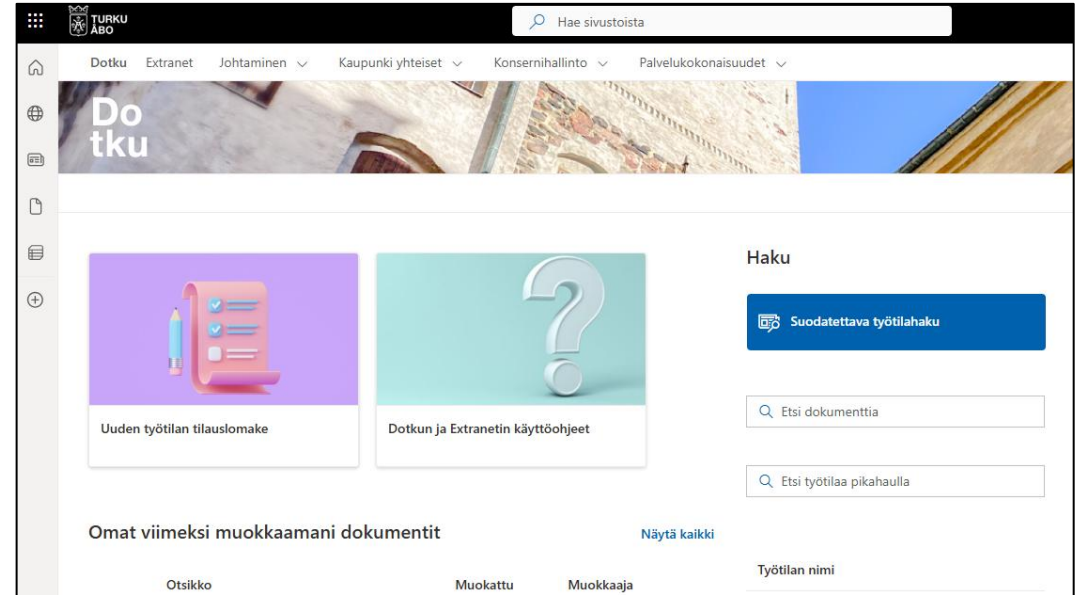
TURKU
ÅBO

Hae sivustoista

Dotku Extranet Johtaminen Kaupunki yhteiset Konsernihallinto Palvelukokonaisuudet

Do
tku

Uuden työtilan tilauslomake

Dotkun ja Extranetin käyttöohjeet

Haku

Suodatettava työtilahaku

Etsi dokumenttia

Etsi työtilaa pikahaulla

Omat viimeksi muokkaamani dokumentit

Näytä kaikki

| Otsikko | Muokattu | Muokkaaja |
|---|---|---|

Työtilan nimi